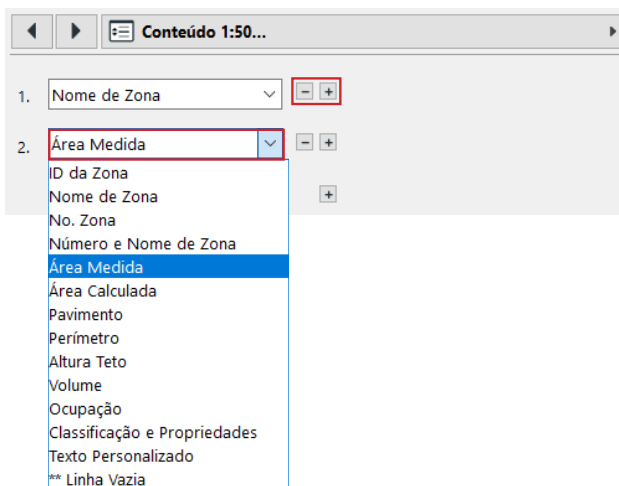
Conteúdo 1:50...

1. Nome de Zona

2. Área Medida

ID da Zona
Nome de Zona
No. Zona
Número e Nome de Zona
Área Medida
Área Calculada
Pavimento
Perímetro
Altura Teto
Volume
Ocupação
Classificação e Propriedades
Texto Personalizado
** Linha Vazia